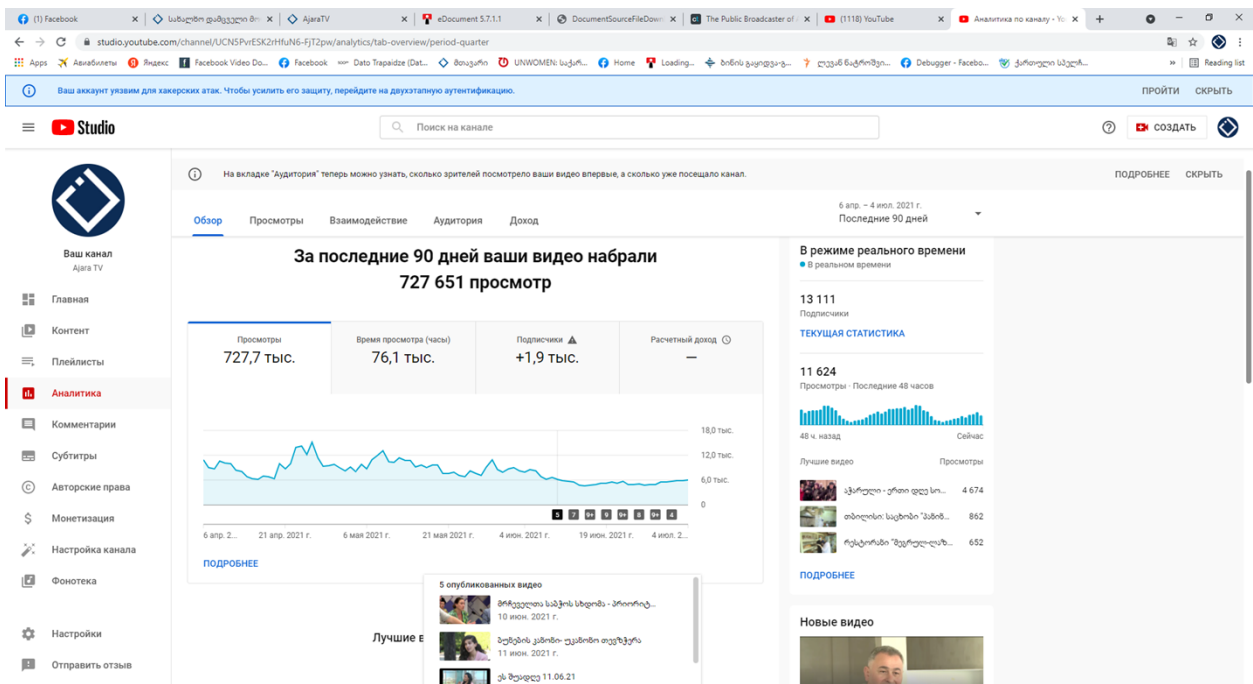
(1) Facebook | სახალხო დამცველი მი | AjaraTV | eDocument 5.7.1.1 | DocumentSourceFileDown | The Public Broadcaster of | (1118) YouTube | Аналитика по каналу - Yo

studio.youtube.com/channel/UCN5PvrESK2rHfuN6-FjT2pw/analytics/tab-overview/period-quarter

Apps | Авиабилеты | Яндекс | Facebook Video Do... | Facebook | Dato Trapaidze (Dat... | მთავარი | UNWOMEN: საქარ... | Home | Loading... | ბინის გაყიდვა-გ... | ლევან წაქრომეში... | Debugger - Facebo... | ქართული სპელ... | Reading list

Ваш аккаунт уязвим для хакерских атак. Чтобы усилить его защиту, перейдите на двухэтапную аутентификацию.

ПРОЙТИ СКРЫТЬ

Studio

Поиск на канале

СОЗДАТЬ

Ваш канал
Ajara TV

Главная
Контент
Плейлисты
Аналитика
Комментарии
Субтитры
Авторские права
Монетизация
Настройка канала
Фонотека
Настройки
Отправить отзыв

На вкладке "Аудитория" теперь можно узнать, сколько зрителей посмотрело ваши видео впервые, а сколько уже посещало канал.

ПОДРОБНЕЕ СКРЫТЬ

Обзор Просмотры Взаимодействие Аудитория Доход

6 апр. – 4 июл. 2021 г.
Последние 90 дней

За последние 90 дней ваши видео набрали
727 651 просмотр

| Просмотры | Время просмотра (часы) | Подписчики | Расчетный доход |
|---|---|---|---|
| 727,7 тыс. | 76,1 тыс. | +1,9 тыс. | — |

18,0 тыс.
12,0 тыс.
6,0 тыс.
0

5 7 9+ 9 9+ 8 9+ 4

6 апр. 2... 21 апр. 2021 г. 6 мая 2021 г. 21 мая 2021 г. 4 июн. 2021 г. 19 июн. 2021 г. 4 июл. 2...

ПОДРОБНЕЕ

5 опубликованных видео
მრჩეველთა საბჭოს სხდომა - პრიორიტ...
10 июн. 2021 г.
ბუნების კამოში- ეკამოში თეგზერა
11 июн. 2021 г.
ეს შუადღე 11.06.21

Лучшие в

В режиме реального времени
В реальном времени

13 111
Подписчики

ТЕКУЩАЯ СТАТИСТИКА

11 624
Просмотры · Последние 48 часов

48 ч. назад Сейчас

Лучшие видео Просмотры
აჭარული - ერთი დღე სო... 4 674
თბილისი: საცხოვრ "ჰაიბ... 862
რესტორანი "მეგრულ-ლაზ... 652

ПОДРОБНЕЕ

Новые видео